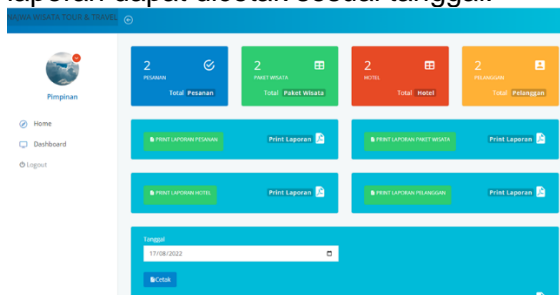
laporan dapat dicetak sesuai tanggal.

JAWA WISATA TOUR & TRAVEL

Pimpinan

Home

Dashboard

Logout

2
PESANAN
Total Pesanan

2
PAKET WISATA
Total Paket Wisata

2
HOTEL
Total Hotel

2
PELANGGAN
Total Pelanggan

PRINT LAPORAN PESANAN
Print Laporan

PRINT LAPORAN PAKET WISATA
Print Laporan

PRINT LAPORAN HOTEL
Print Laporan

PRINT LAPORAN PELANGGAN
Print Laporan

Tanggal
17/08/2022

Cetak